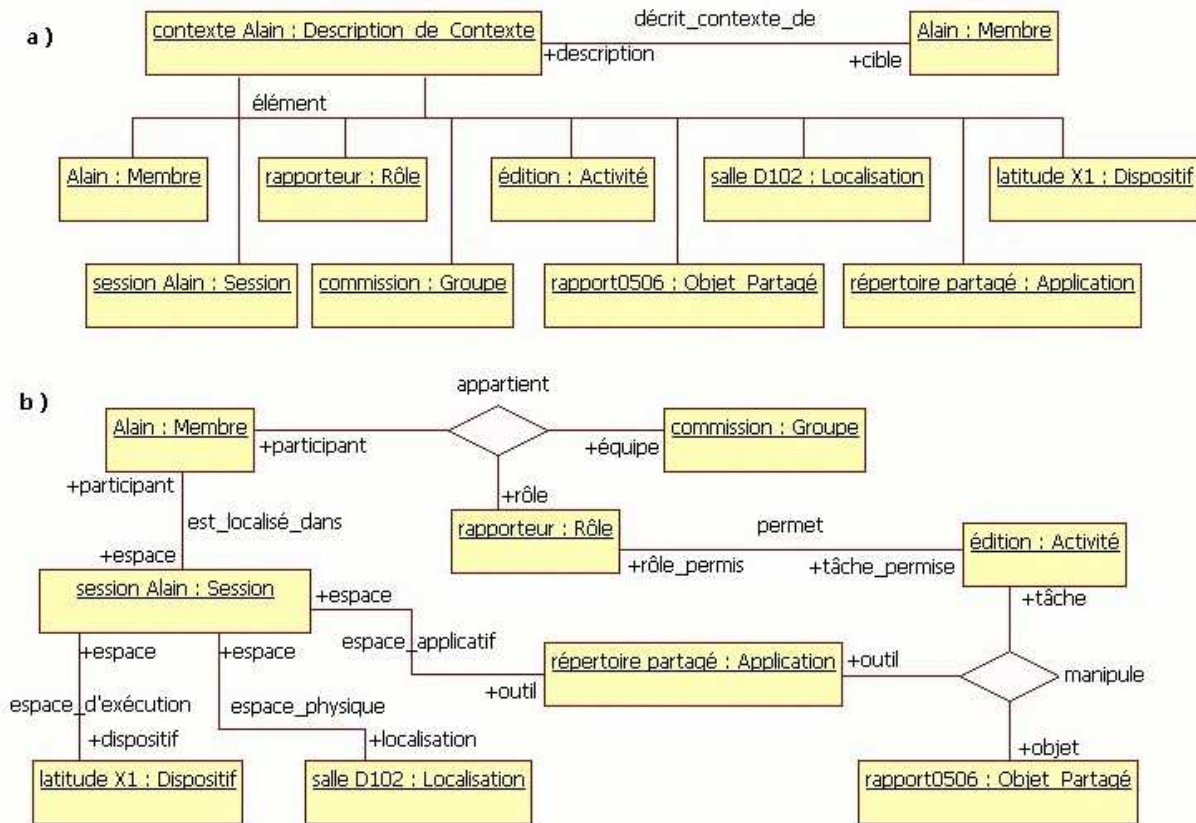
a )

contexte Alain : Description_de_Contexte

décrit_contexte_de

+description

+cible

Alain : Membre

élément

Alain : Membre

rapporteur : Rôle

édition : Activité

salle D102 : Localisation

latitude X1 : Dispositif

session Alain : Session

commission : Groupe

rapport0506 : Objet_Partagé

répertoire partagé : Application

b )

appartient

Alain : Membre

+participant

+équipe

commission : Groupe

+participant

+rôle

est_localisé_dans

rapporteur : Rôle

permet

édition : Activité

+espace

+rôle_permis

+tâche_permise

session Alain : Session

+espace

+tâche

espace_applicatif

+espace

+espace

répertoire partagé : Application

+outil

manipule

+outil

espace_d'exécution

espace_physique

+dispositif

+localisation

+objet

latitude X1 : Dispositif

salle D102 : Localisation

rapport0506 : Objet_Partagé